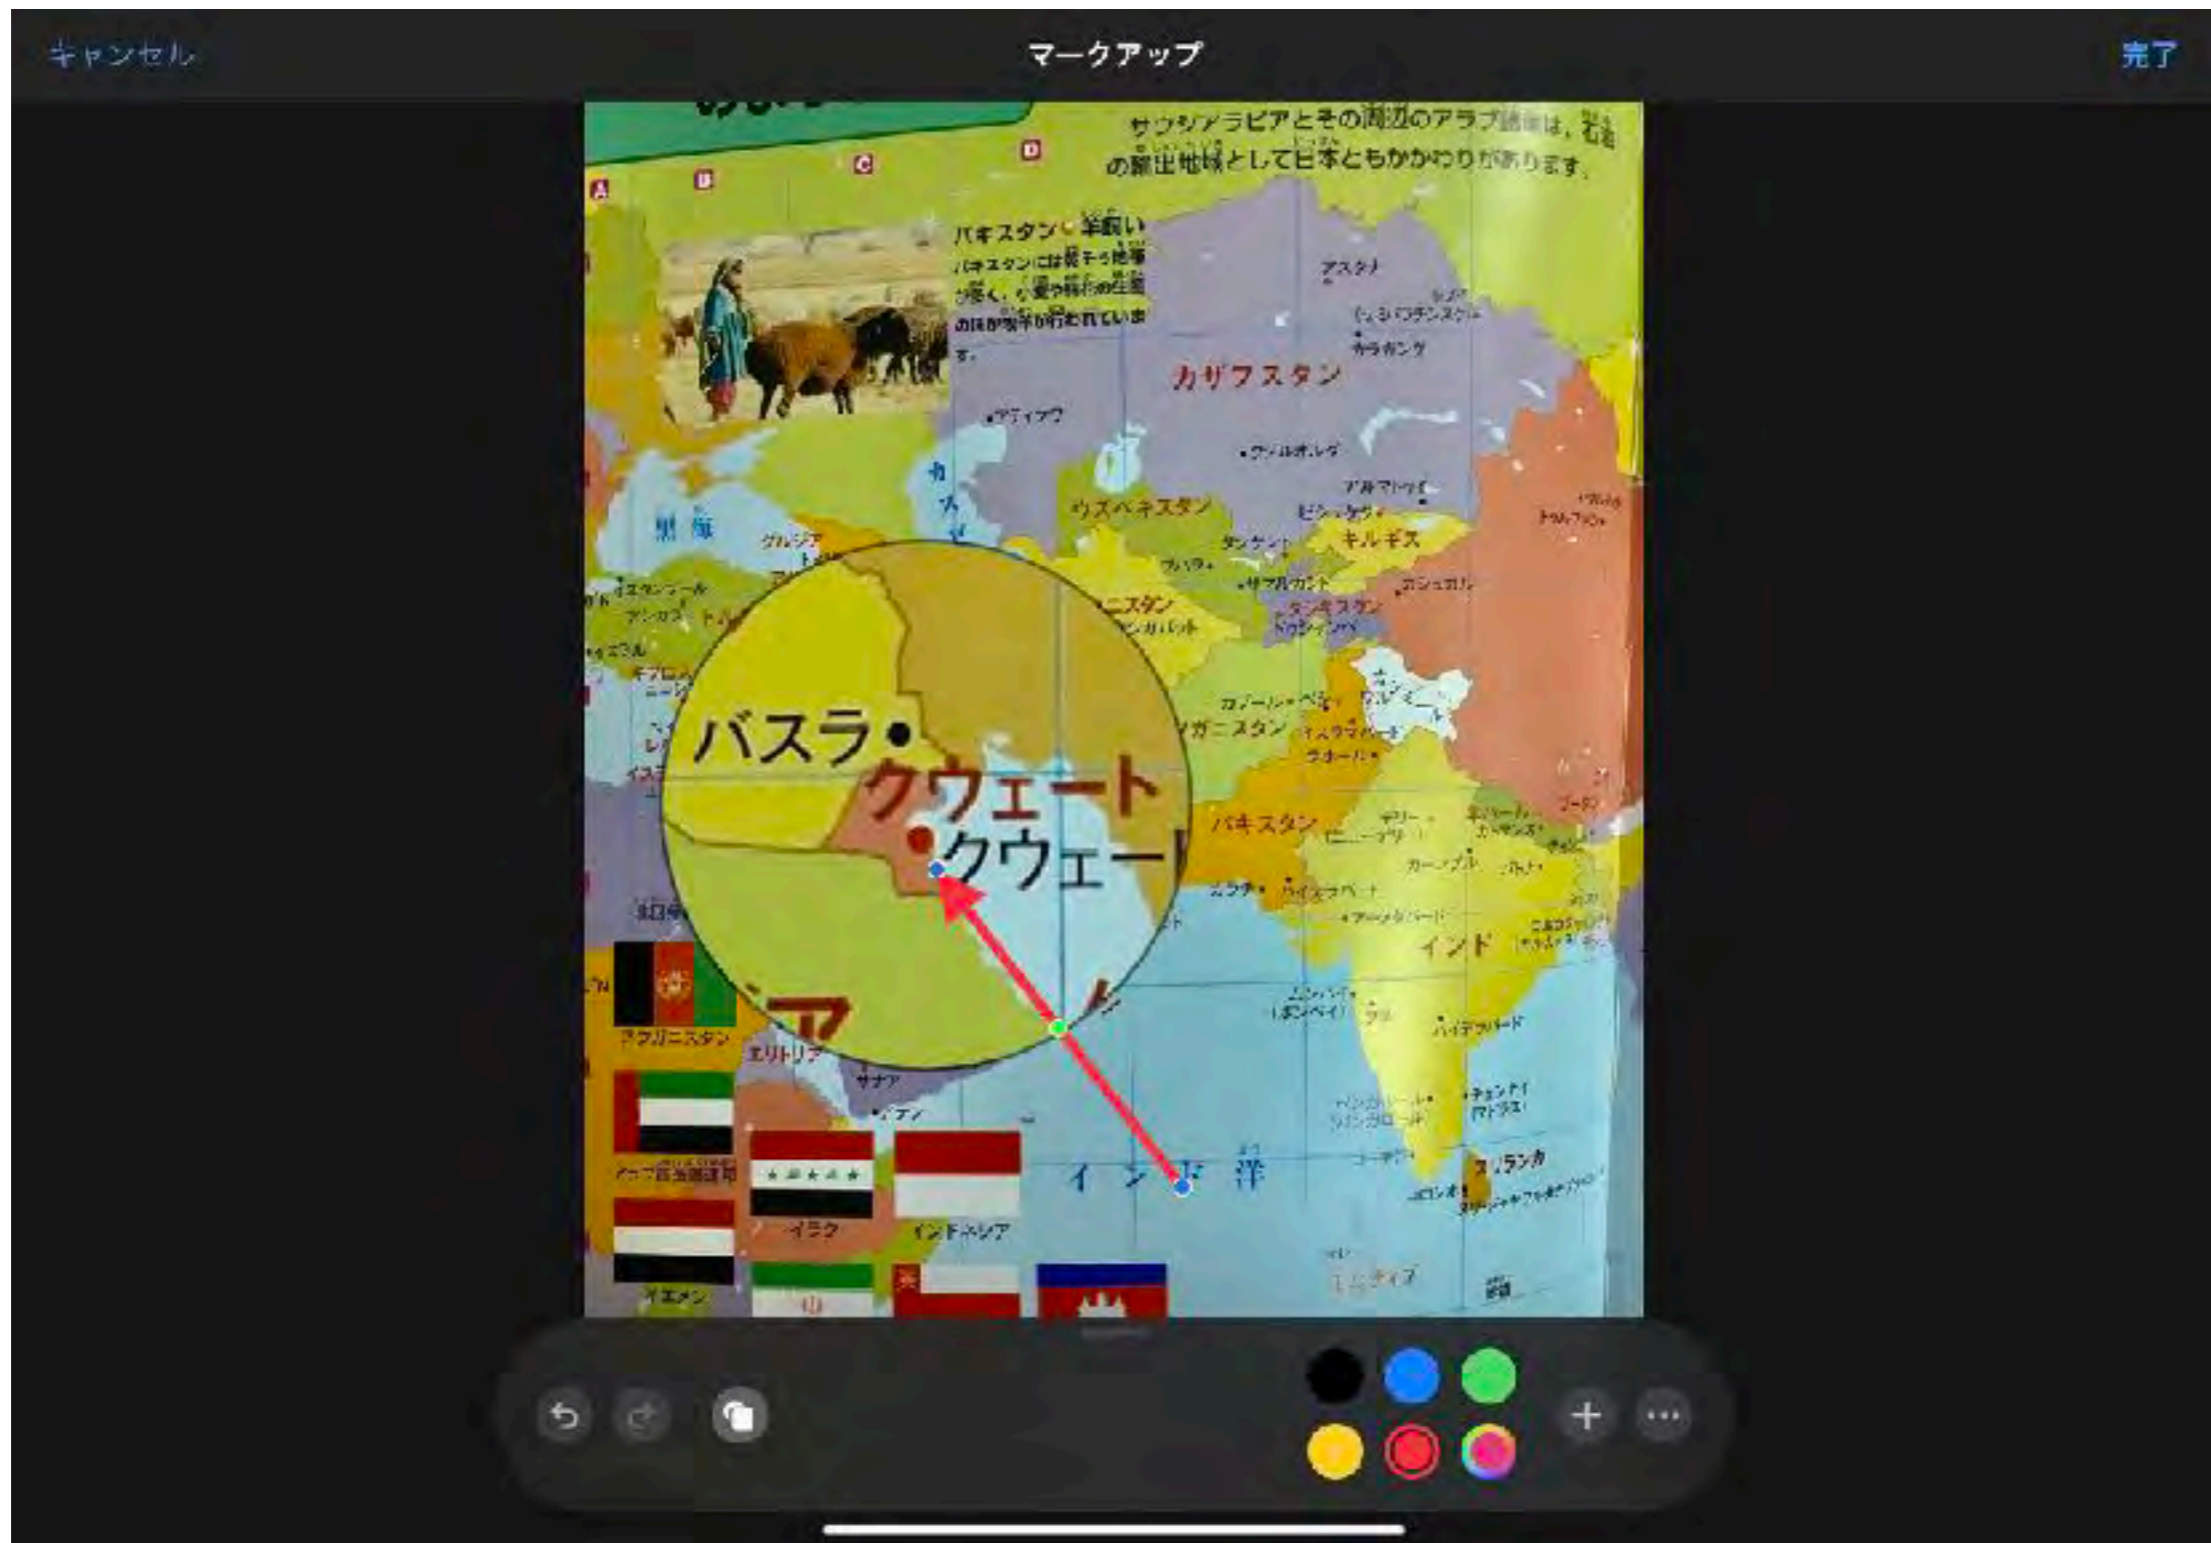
キャンセル

マークアップ

完了

サウジアラビアとその周辺のアラブ諸国は、石油の輸出地域として日本ともかかわりがあります。

A B C D

パキスタン・羊飼い
パキスタンには乾燥地帯が多く、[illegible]の牧畜が行われています。

アスタナ

カザフスタン

アティラウ

カスピ海

黒海

ウズベキスタン

キルギス

タシケント

サマルカンド

カシュガル

タジキスタン

ドゥシャンベ

アンカラ

カブール

アフガニスタン

イスラマバード

ラホール

バスラ・

クウェート

・クウェート

パキスタン

デリー

カラチ・

ハイデラバード

インド

ムンバイ

エリトリア

サナア

アフガニスタン

アラブ首長国連邦

イラク

インドネシア

イエメン

イ ン ド 洋

チェンナイ

スリランカ

コロンボ

モルディブ